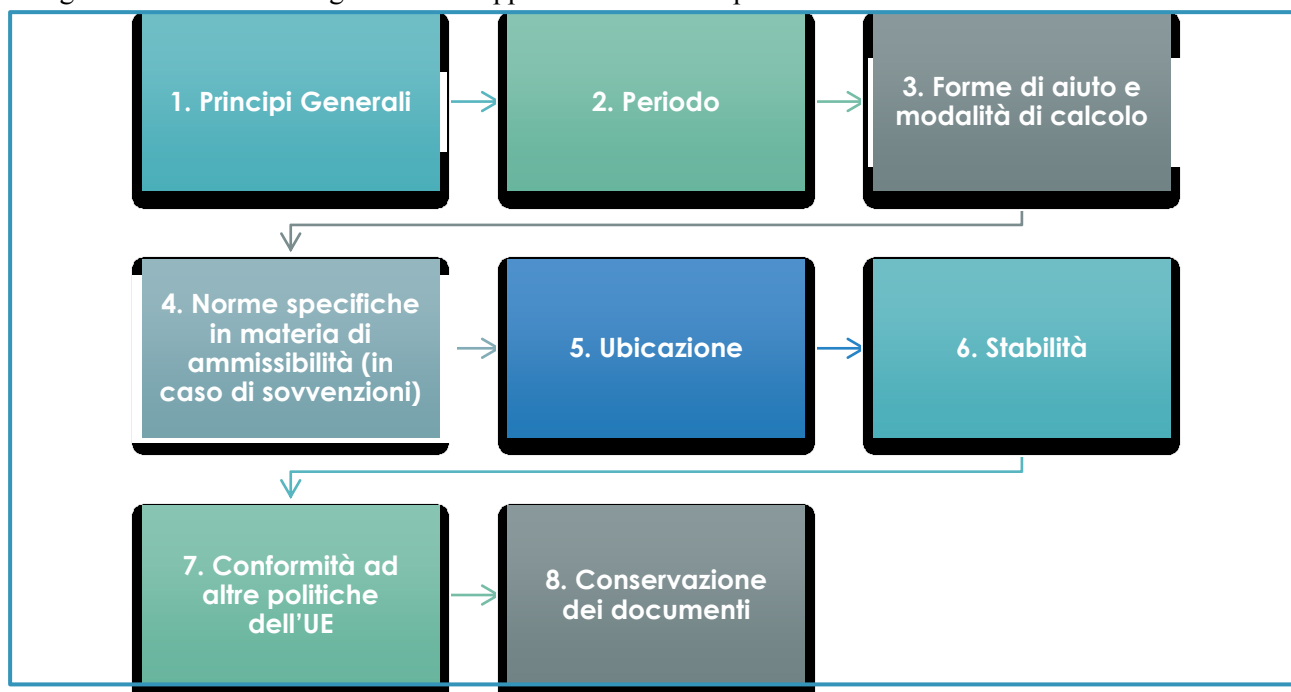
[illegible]

1. Principi Generali

2. Periodo

3. Forme di aiuto e modalità di calcolo

4. Norme specifiche in materia di ammissibilità (in caso di sovvenzioni)

5. Ubicazione

6. Stabilità

7. Conformità ad altre politiche dell'UE

8. Conservazione dei documenti